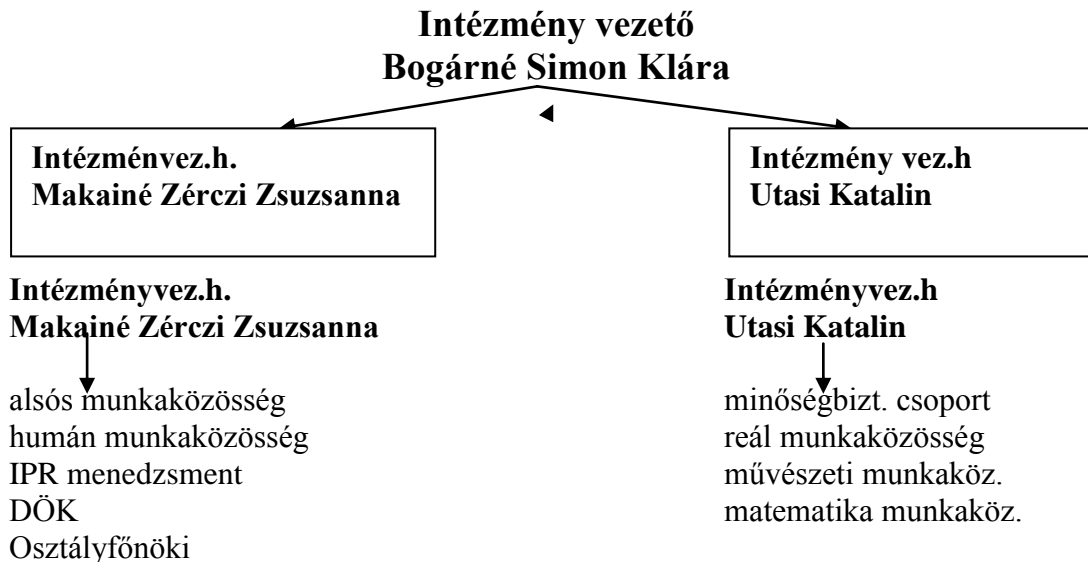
Intézmény vezető
Bogárné Simon Klára

Intézménvez.h.
Makainé Zérczi Zsuzsanna

Intézmény vez.h
Utasi Katalin

Intézményvez.h.
Makainé Zérczi Zsuzsanna

alsós munkaközösség
humán munkaközösség
IPR menedzsment
DÖK
Osztályfőnöki

Intézményvez.h
Utasi Katalin

minőségbizt. csoport
reál munkaközösség
művészeti munkaköz.
matematika munkaköz.